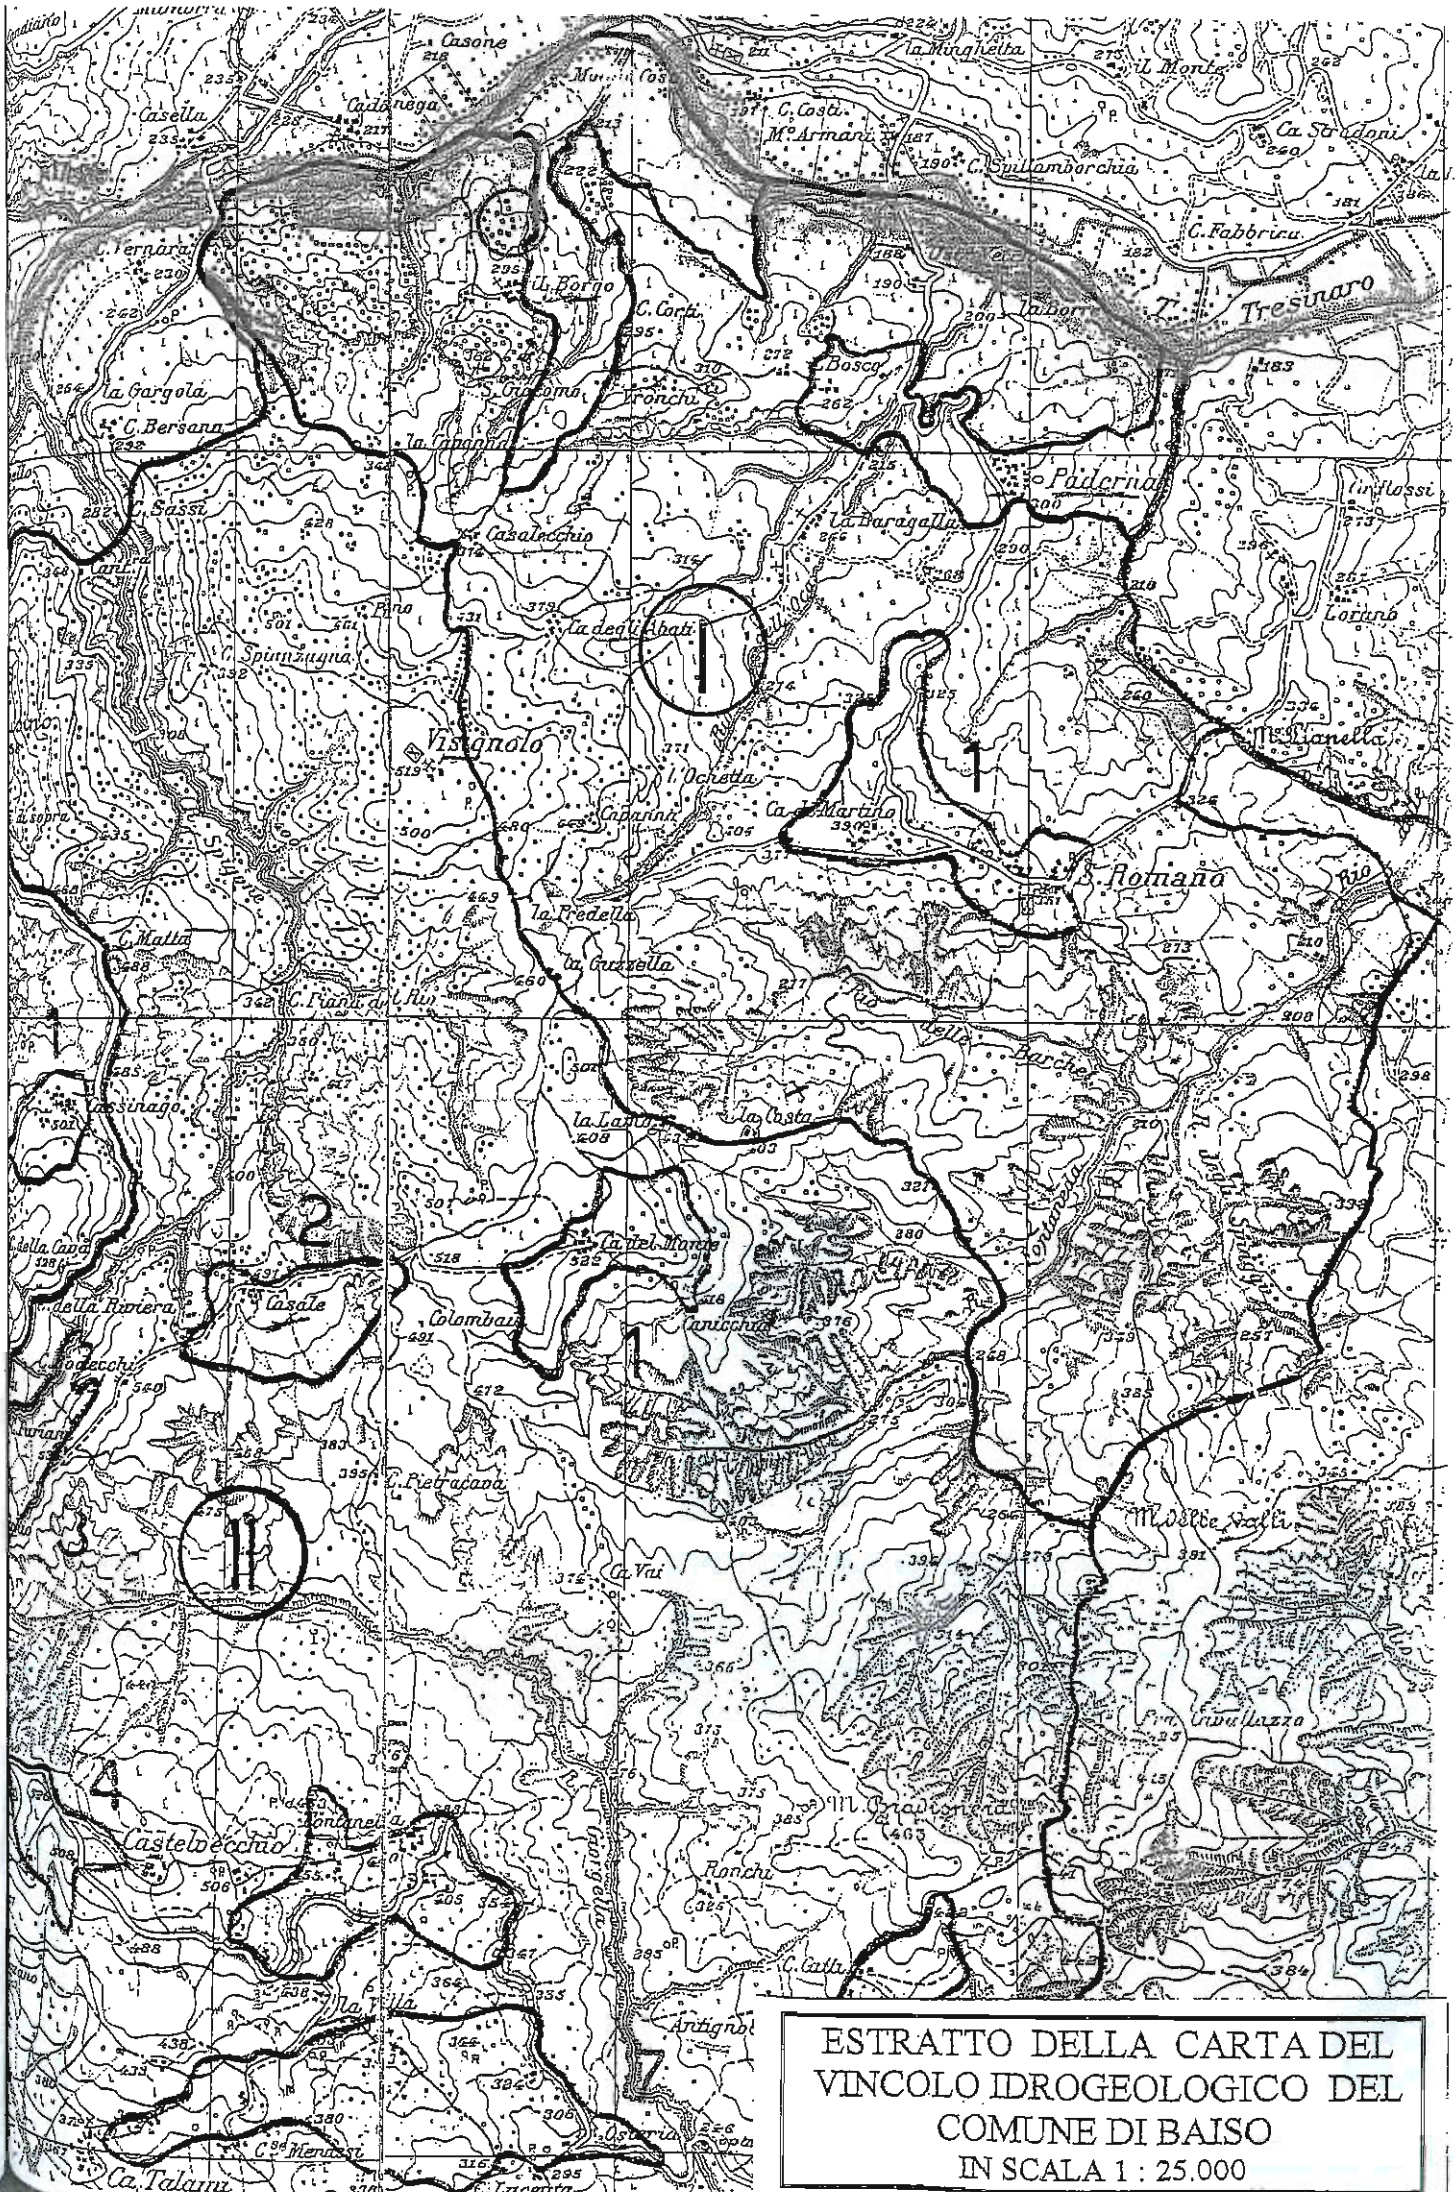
Casone
la Minghetta
Il Monte
Casella
Cadonega
C. Costi
M.te Armani
Ca Stradoni
C. Spillamborchia
C. Fernara
C. Fabbrica
il Borgo
C. Corti
T. Tresinaro
la Gargola
S. Giacomo
Vronchi
Bosco
C. Bersana
la Capanna
Paderna
Sassi
Casalecchio
La Baragalla
C. Spunzagna
Pino
Ca degli Abati
Lorano
I
1
Visignolo
l'Ochetta
M. Lianella
Ca di Martino
Capanna
S. Romano
C. Matta
la Predella
la Gazzella
C. Piani del Rio
Rio delle Barche
Cassinago
la Lama
la Costa
2
Ca del Monte
della Riviera
Casale
Colombaia
Canicchio
1
C. Pietracana
M. delle Valli
II
Ca Vai
Cavallazza
4
Castelvecchio
Fontanella
M. Crocicchia
Ronchi
C. Galli
la Villa
Antignola
7
C. Menazzi
Osteria
Ca Talamo

ESTRATTO DELLA CARTA DEL VINCOLO IDROGEOLOGICO DEL COMUNE DI BAISO IN SCALA 1 : 25.000